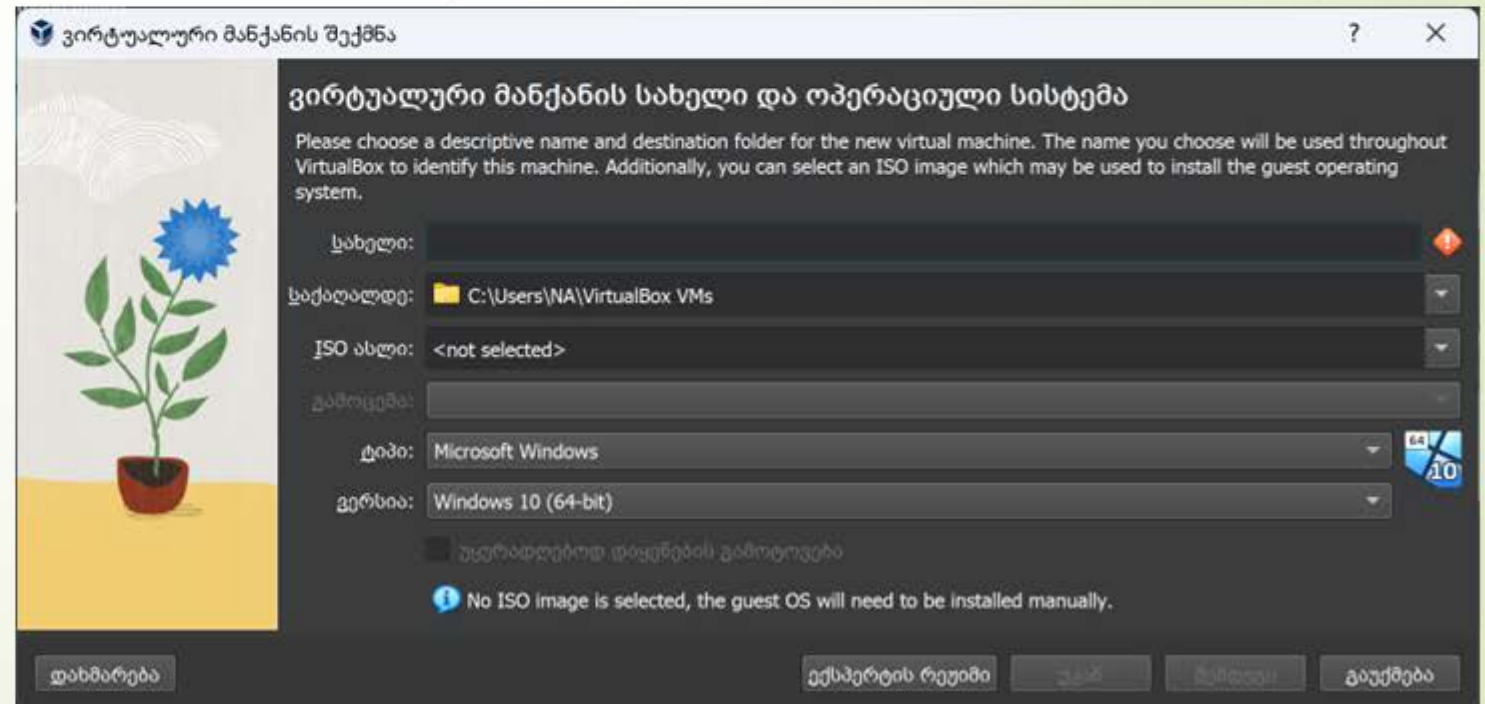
ვირტუალური მანქანის შექმნა

?

X

ვირტუალური მანქანის სახელი და ოპერაციული სისტემა

Please choose a descriptive name and destination folder for the new virtual machine. The name you choose will be used throughout VirtualBox to identify this machine. Additionally, you can select an ISO image which may be used to install the guest operating system.

სახელი:

საქაღალდე: C:\Users\NA\VirtualBox VMs

ISO ასლი: <not selected>

გამოცემა:

ტიპი: Microsoft Windows

64

10

ვერსია: Windows 10 (64-bit)

უყურადღებოდ დაყენების გამოტოვება

No ISO image is selected, the guest OS will need to be installed manually.

დახმარება

ექსპერტის რეჟიმი

უკან

შემდეგი

გაუქმება